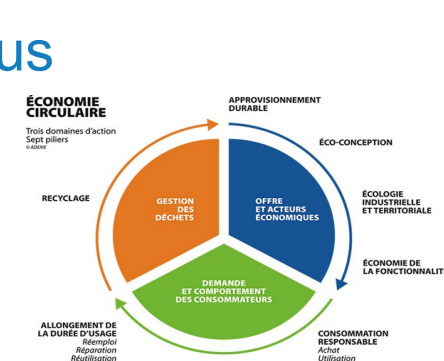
us

ÉCONOMIE CIRCULAIRE

Trois domaines d'action
Sept piliers
©ADEME

APPROVISIONNEMENT DURABLE

ÉCO-CONCEPTION

ÉCOLOGIE INDUSTRIELLE ET TERRITORIALE

ÉCONOMIE DE LA FONCTIONNALIT

RECYCLAGE

GESTION DES DÉCHETS

OFFRE ET ACTEURS ÉCONOMIQUES

DEMANDE ET COMPORTEMENT DES CONSOMMATEURS

ALLONGEMENT DE LA DURÉE D'USAGE
Réemploi
Réparation
Réutilisation

CONSOMMATION RESPONSABLE
Achat
Utilisation